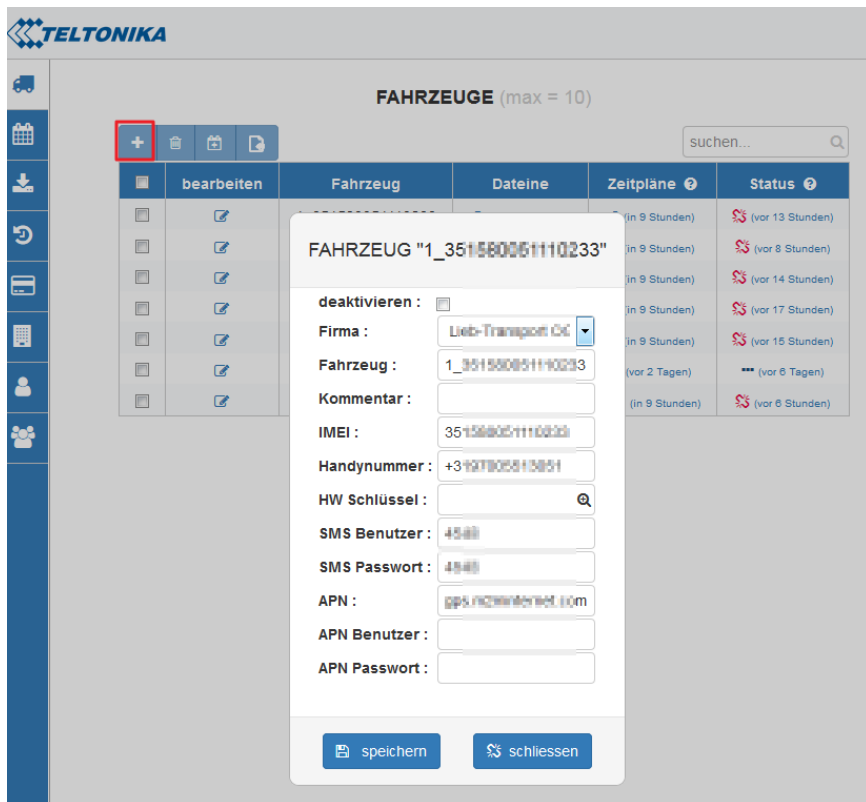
TELTONIKA

FAHRZEUGE (max = 10)

suchen...

| | bearbeiten | Fahrzeug | Dateine | Zeitpläne | Status |
|---|---|---|---|---|---|
| | | | | (in 9 Stunden) | (vor 13 Stunden) |
| | | | | (in 9 Stunden) | (vor 8 Stunden) |
| | | | | (in 9 Stunden) | (vor 14 Stunden) |
| | | | | (in 9 Stunden) | (vor 17 Stunden) |
| | | | | (in 9 Stunden) | (vor 15 Stunden) |
| | | | | (vor 2 Tagen) | (vor 6 Tagen) |
| | | | | (in 9 Stunden) | (vor 6 Stunden) |

FAHRZEUG "1_35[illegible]233"

deaktivieren :

Firma : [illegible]

Fahrzeug : 1_35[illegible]233

Kommentar :

IMEI : 35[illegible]

Handynummer : +3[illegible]

HW Schlüssel :

SMS Benutzer : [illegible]

SMS Passwort : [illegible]

APN : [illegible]com

APN Benutzer :

APN Passwort :

speichern

schliessen